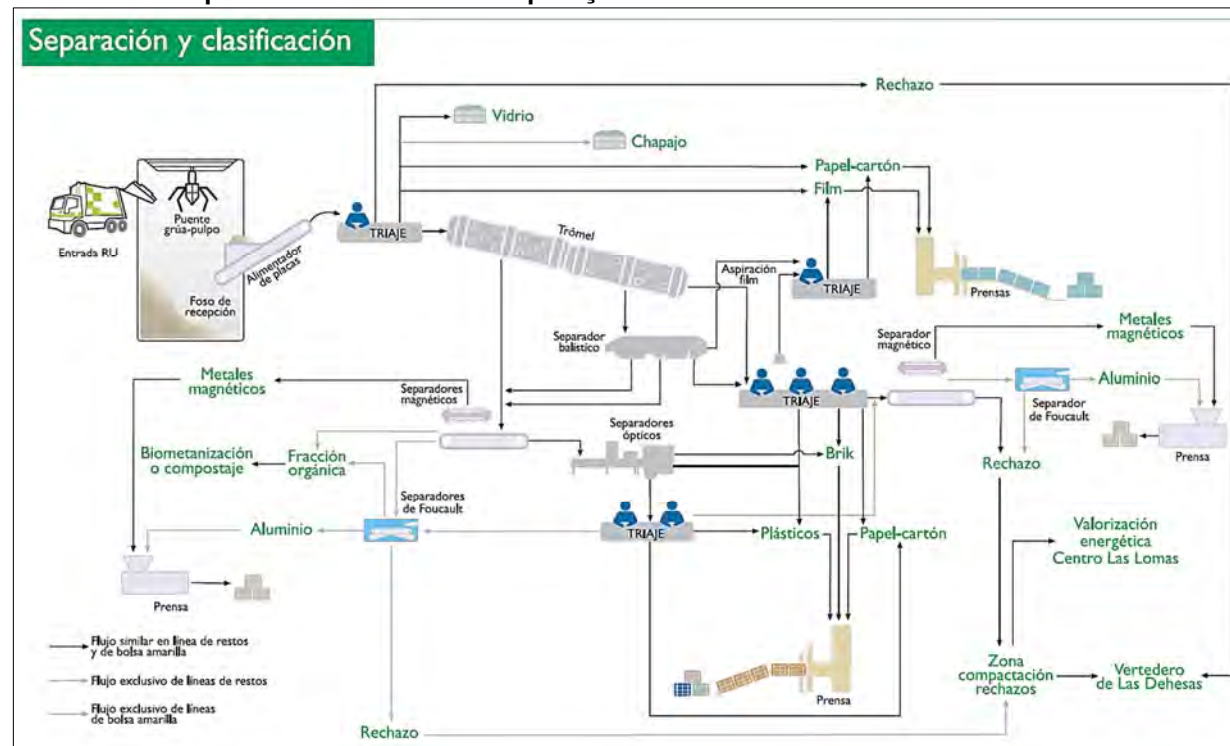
Separación y clasificación

Rechazo

Vidrio

Chapajo

Papel-cartón

Film

Entrada RU

Puente grúa-pulpo

Foso de recepción

Alimentador de placas

TRIAJE

Trómel

Aspiración film

TRIAJE

Prensas

Separador balístico

Separador magnético

Metales magnéticos

Metales magnéticos

Separadores magnéticos

TRIAJE

Aluminio

Separador de Foucault

Prensa

Separadores ópticos

Biometanización o compostaje

Fracción orgánica

Brik

Rechazo

Separadores de Foucault

Aluminio

TRIAJE

Plásticos

Papel-cartón

Valorización energética Centro Las Lomas

Prensa

Flujo similar en línea de restos y de bolsa amarilla

Flujo exclusivo de líneas de restos

Flujo exclusivo de líneas de bolsa amarilla

Prensa

Zona compactación rechazos

Vertedero de Las Dehesas

Rechazo